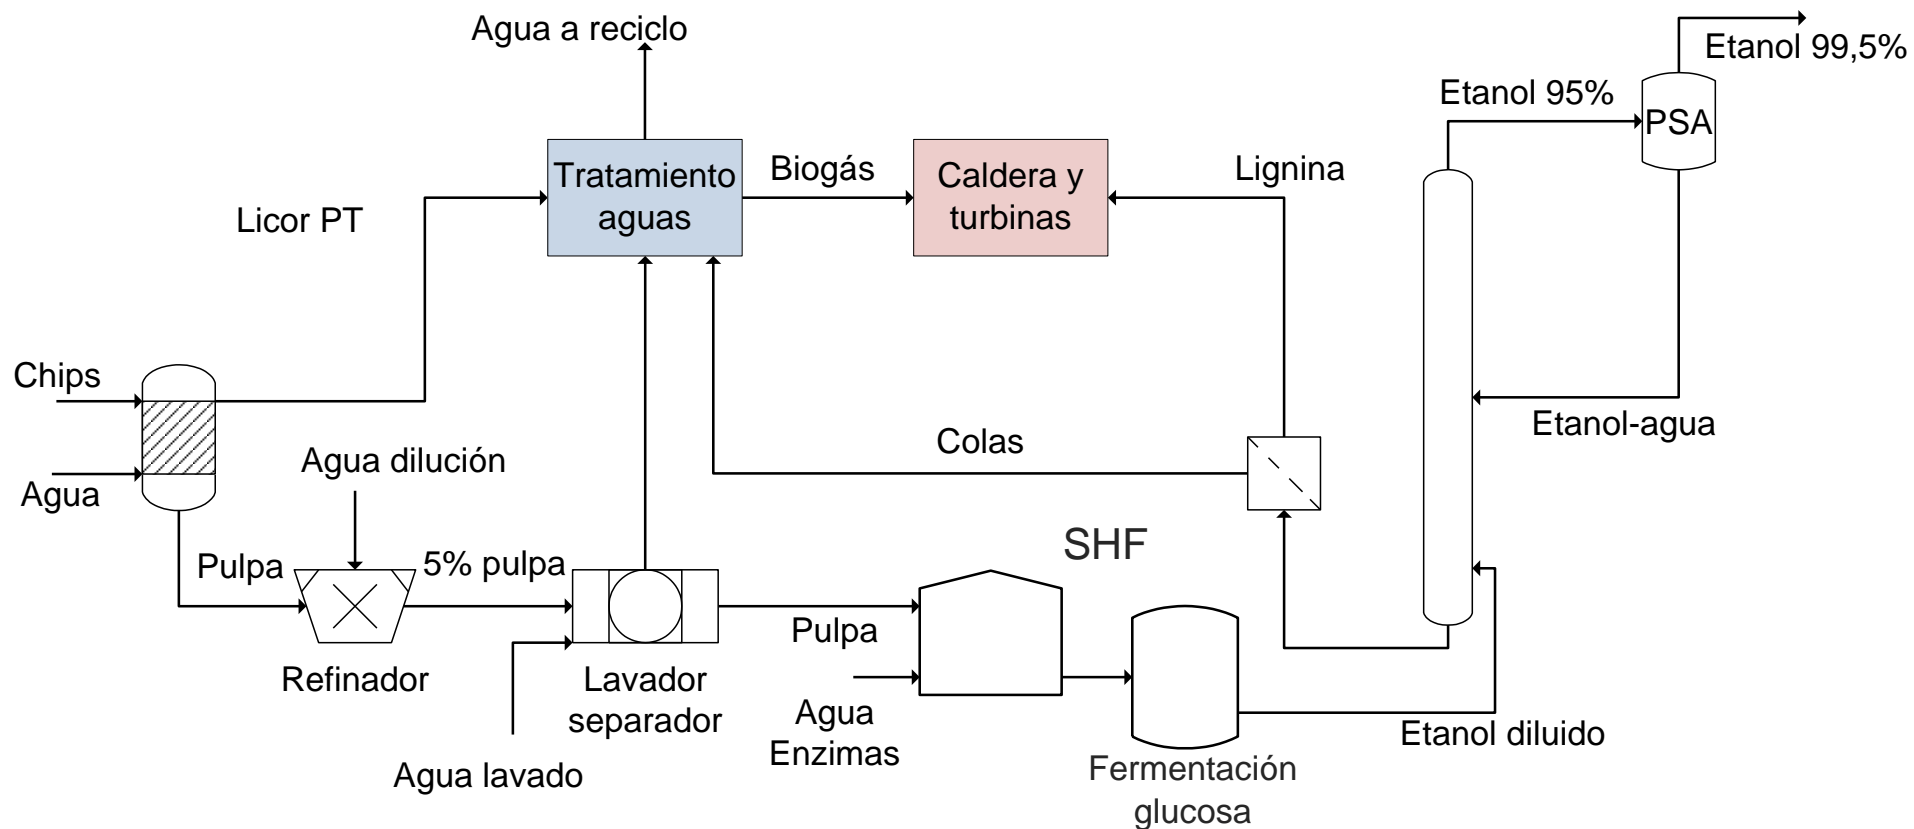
Agua a reciclo

Etanol 99,5%

Etanol 95%

PSA

Tratamiento aguas

Biogás

Caldera y turbinas

Lignina

Licor PT

Chips

Agua

Etanol-agua

Colas

Agua dilución

SHF

Pulpa

5% pulpa

Pulpa

Refinador

Lavador separador

Agua Enzimas

Etanol diluido

Agua lavado

Fermentación glucosa